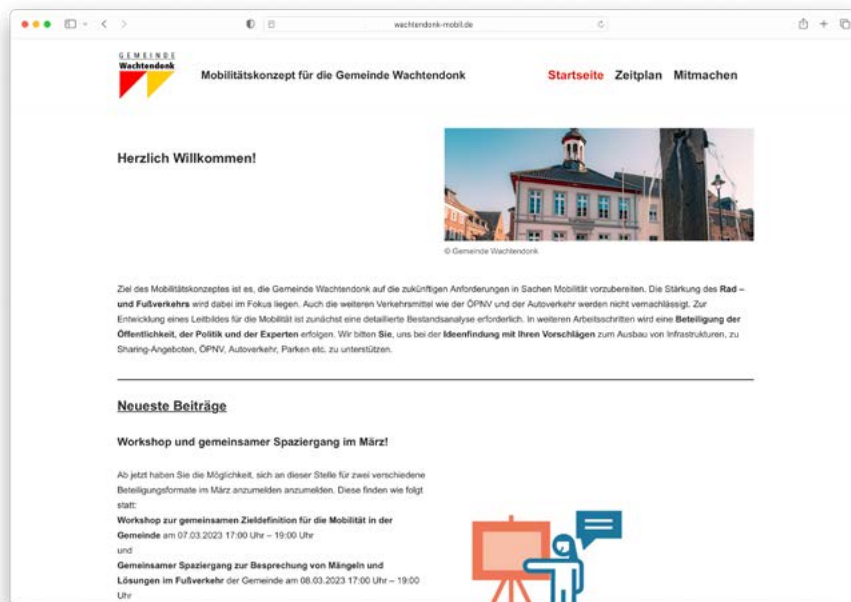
wachtendonk-mobil.de

GEMEINDE
Wachtendonk

Mobilitätskonzept für die Gemeinde Wachtendonk

Startseite Zeitplan Mitmachen

Herzlich Willkommen!

© Gemeinde Wachtendonk

Ziel des Mobilitätskonzeptes ist es, die Gemeinde Wachtendonk auf die zukünftigen Anforderungen in Sachen Mobilität vorzubereiten. Die Stärkung des Rad – und Fußverkehrs wird dabei im Fokus liegen. Auch die weiteren Verkehrsmittel wie der ÖPNV und der Autoverkehr werden nicht vernachlässigt. Zur Entwicklung eines Leitbildes für die Mobilität ist zunächst eine detaillierte Bestandsanalyse erforderlich. In weiteren Arbeitsschritten wird eine Beteiligung der Öffentlichkeit, der Politik und der Experten erfolgen. Wir bitten Sie, uns bei der Ideenfindung mit Ihren Vorschlägen zum Ausbau von Infrastrukturen, zu Sharing-Angeboten, ÖPNV, Autoverkehr, Parken etc. zu unterstützen.

Neueste Beiträge

Workshop und gemeinsamer Spaziergang im März!

Ab jetzt haben Sie die Möglichkeit, sich an dieser Stelle für zwei verschiedene Beteiligungsformate im März anzumelden anzumelden. Diese finden wie folgt statt:
Workshop zur gemeinsamen Zieldefinition für die Mobilität in der Gemeinde am 07.03.2023 17:00 Uhr – 19:00 Uhr
und
Gemeinsamer Spaziergang zur Besprechung von Mängeln und Lösungen im Fußverkehr der Gemeinde am 08.03.2023 17:00 Uhr – 19:00 Uhr